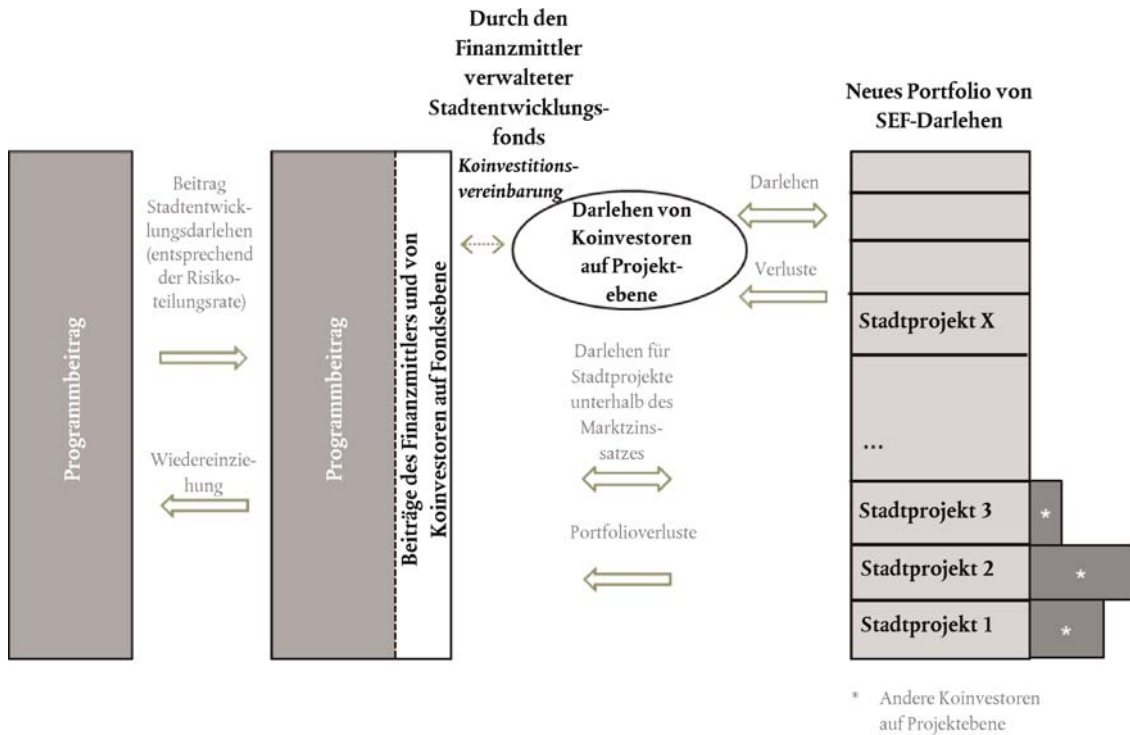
Durch den Finanzmittler verwalteter Stadtentwicklungsfonds

Neues Portfolio von SEF-Darlehen

Programmbeitrag

Beitrag Stadtentwicklungsdarlehen (entsprechend der Risikoteilungsrate)

Wiedereinziehung

Programmbeitrag

Beiträge des Finanzmittlers und von Koinvestoren auf Fondsebene

Koinvestitionsvereinbarung

Darlehen von Koinvestoren auf Projektebene

Darlehen

Verluste

Darlehen für Stadtprojekte unterhalb des Marktzinssatzes

Portfolioverluste

Stadtprojekt X

...

Stadtprojekt 3 *

Stadtprojekt 2 *

Stadtprojekt 1 *

* Andere Koinvestoren auf Projektebene